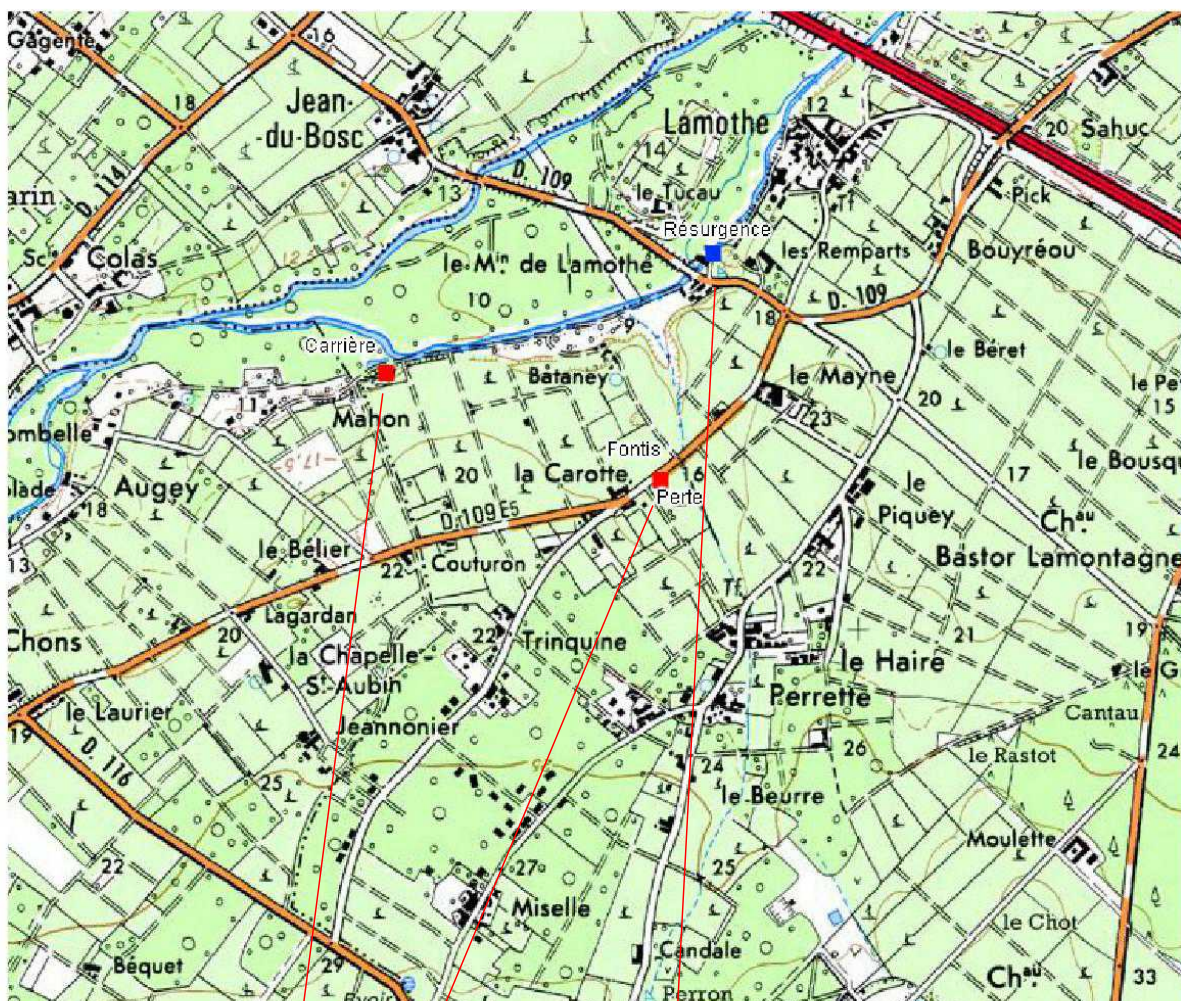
Gagente
16
18
Jean-du-Bosc
Lamothe
12
20 Sahuc
arin
D. 114
13
D. 109
14
le Tucau
Pick
Résurgence
Sc
Colas
le M.$^{in}$ de Lamothe
les Remparts
Bouyréou
10
9
18
D. 109
Carrière
le Béret
Bataney
le Mayne
le Pe
ombelle
11
Mahon
23
20
15
Fontis
17.5
20
la Carotte
16
17
le Bousqu
Perte
le
lade
Augey
18
D. 109 E5
Piquey
Ch.$^{au}$
le Bélier
Bastor Lamontagne
13
22
Couturon
22
Lagardan
T
22
Trinquine
19
Chons
20
la Chapelle-St-Aubin
21
le Haire
le G
Perrette
le Laurier
Cantau
19
D. 116
Jeannonier
26
24
le Rastot
24
25
le Beurre
Moulette
22
27
25
Miselle
le Chot
Candale
Béquet
29
Ch.$^{au}$
33
Perron